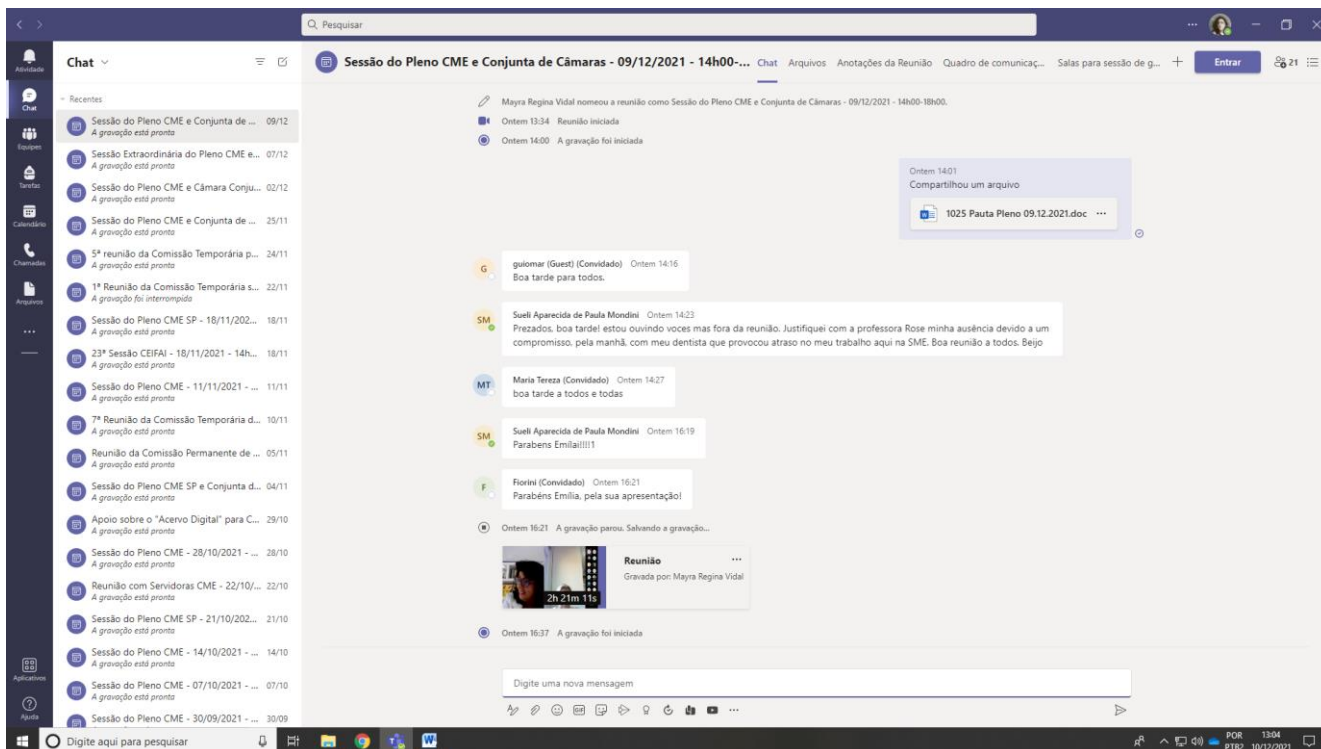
Q Pesquisar

Atividade
Chat
Equipes
Tarefas
Calendário
Chamadas
Arquivos
...
Aplicativos
Ajuda

Chat

Recentes

Sessão do Pleno CME e Conjunta de ... 09/12
A gravação está pronta

Sessão Extraordinária do Pleno CME e... 07/12
A gravação está pronta

Sessão do Pleno CME e Câmara Conju... 02/12
A gravação está pronta

Sessão do Pleno CME e Conjunta de ... 25/11
A gravação está pronta

5ª reunião da Comissão Temporária p... 24/11
A gravação está pronta

1ª Reunião da Comissão Temporária s... 22/11
A gravação foi interrompida

Sessão do Pleno CME SP - 18/11/202... 18/11
A gravação está pronta

23ª Sessão CEIFAI - 18/11/2021 - 14h... 18/11
A gravação está pronta

Sessão do Pleno CME - 11/11/2021 - ... 11/11
A gravação está pronta

7ª Reunião da Comissão Temporária d... 10/11
A gravação está pronta

Reunião da Comissão Permanente de ... 05/11
A gravação está pronta

Sessão do Pleno CME SP e Conjunta d... 04/11
A gravação está pronta

Apoio sobre o "Acervo Digital" para C... 29/10
A gravação está pronta

Sessão do Pleno CME - 28/10/2021 - ... 28/10
A gravação está pronta

Reunião com Servidoras CME - 22/10/... 22/10
A gravação está pronta

Sessão do Pleno CME SP - 21/10/202... 21/10
A gravação está pronta

Sessão do Pleno CME - 14/10/2021 - ... 14/10
A gravação está pronta

Sessão do Pleno CME - 07/10/2021 - ... 07/10
A gravação está pronta

Sessão do Pleno CME - 30/09/2021 - ... 30/09

Sessão do Pleno CME e Conjunta de Câmaras - 09/12/2021 - 14h00-... Chat Arquivos Anotações da Reunião Quadro de comunicaç... Salas para sessão de g... + Entrar 21

Mayra Regina Vidal nomeou a reunião como Sessão do Pleno CME e Conjunta de Câmaras - 09/12/2021 - 14h00-18h00.

Ontem 13:34 Reunião iniciada

Ontem 14:00 A gravação foi iniciada

Ontem 14:01
Compartilhou um arquivo
1025 Pauta Pleno 09.12.2021.doc ...

guiomar (Guest) (Convidado) Ontem 14:16
Boa tarde para todos.

Sueli Aparecida de Paula Mondini Ontem 14:23
Prezados, boa tarde! estou ouvindo voces mas fora da reunião. Justifiquei com a professora Rose minha ausência devido a um compromisso. pela manhã. com meu dentista que provocou atraso no meu trabalho aqui na SME. Boa reunião a todos. Beijo

Maria Tereza (Convidado) Ontem 14:27
boa tarde a todos e todas

Sueli Aparecida de Paula Mondini Ontem 16:19
Parabens Emilai!!!!1

Fiorini (Convidado) Ontem 16:21
Parabéns Emília, pela sua apresentação!

Ontem 16:21 A gravação parou. Salvando a gravação...

Reunião
Gravada por: Mayra Regina Vidal
2h 21m 11s

Ontem 16:37 A gravação foi iniciada

Digite uma nova mensagem

Digite aqui para pesquisar

POR PTB2 13:04 10/12/2021